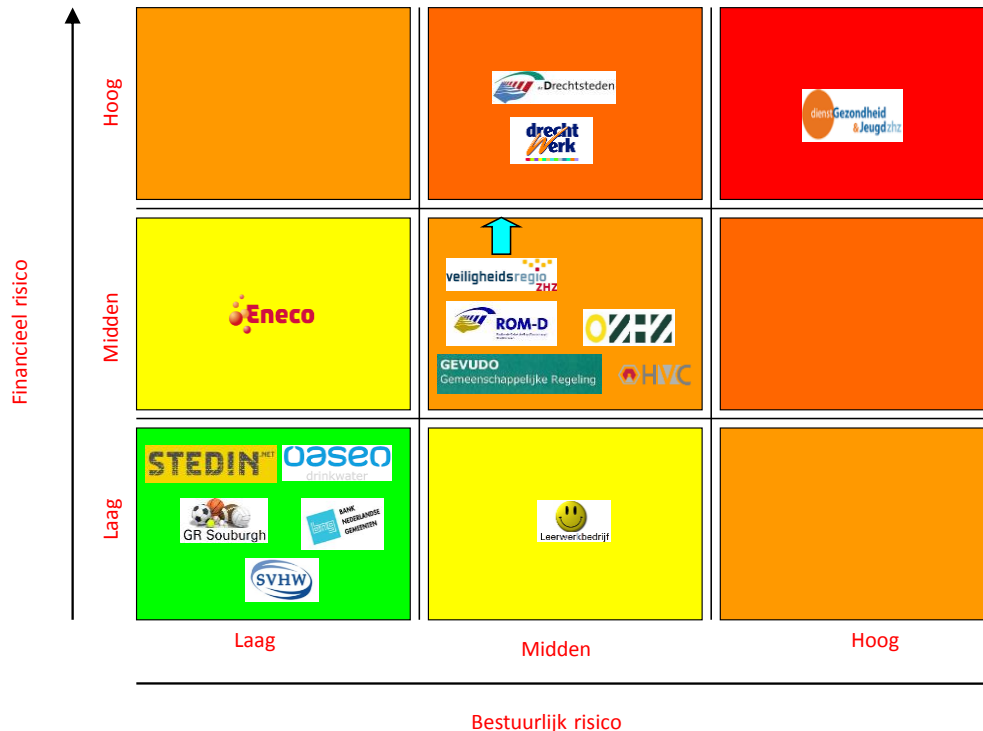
Financieel risico

Hoog

Midden

Laag

de Drechtsteden

drecht werk

dienst Gezondheid & Jeugd zhz

Eneco

veiligheidsregio ZHZ

ROM-D

OZHZ

GEVUDO Gemeenschappelijke Regeling

HVC

STEDIN.NET

oasen drinkwater

GR Souburgh

BANK NEDERLANDSE GEMEENTEN

SVHW

Leerwerkbedrijf

Laag

Midden

Hoog

Bestuurlijk risico